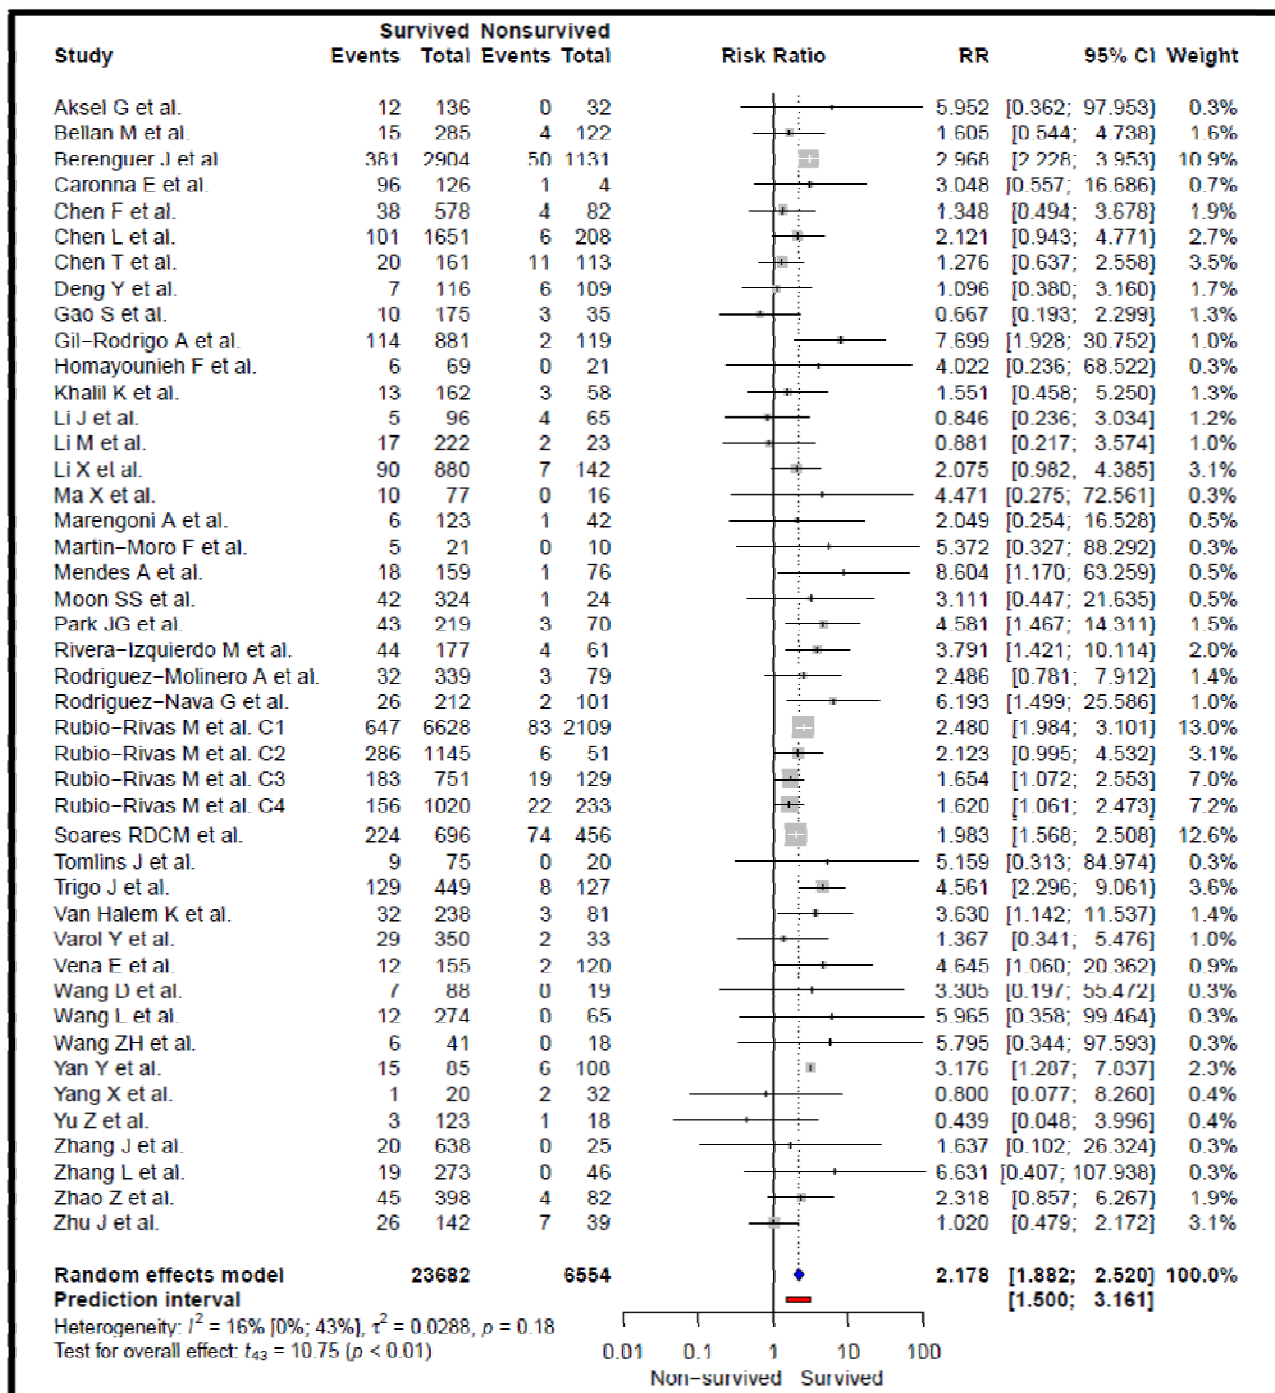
| Study | Survived Events | Survived Total | Nonsurvived Events | Nonsurvived Total | Risk Ratio | RR | 95% CI | Weight |
|---|---|---|---|---|---|---|---|---|
| Aksel G et al. | 12 | 136 | 0 | 32 | | 5.952 | [0.362; 97.953] | 0.3% |
| Bellan M et al. | 15 | 285 | 4 | 122 | | 1.605 | [0.544; 4.738] | 1.6% |
| Berenguer J et al. | 381 | 2904 | 50 | 1131 | | 2.968 | [2.228; 3.953] | 10.9% |
| Caronna E et al. | 96 | 126 | 1 | 4 | | 3.048 | [0.557; 16.686] | 0.7% |
| Chen F et al. | 38 | 578 | 4 | 82 | | 1.348 | [0.494; 3.678] | 1.9% |
| Chen L et al. | 101 | 1651 | 6 | 208 | | 2.121 | [0.943; 4.771] | 2.7% |
| Chen T et al. | 20 | 161 | 11 | 113 | | 1.276 | [0.637; 2.558] | 3.5% |
| Deng Y et al. | 7 | 116 | 6 | 109 | | 1.096 | [0.380; 3.160] | 1.7% |
| Gao S et al. | 10 | 175 | 3 | 35 | | 0.667 | [0.193; 2.299] | 1.3% |
| Gil-Rodrigo A et al. | 114 | 881 | 2 | 119 | | 7.699 | [1.928; 30.752] | 1.0% |
| Homayounieh F et al. | 6 | 69 | 0 | 21 | | 4.022 | [0.236; 68.522] | 0.3% |
| Khalil K et al. | 13 | 162 | 3 | 58 | | 1.551 | [0.458; 5.250] | 1.3% |
| Li J et al. | 5 | 96 | 4 | 65 | | 0.846 | [0.236; 3.034] | 1.2% |
| Li M et al. | 17 | 222 | 2 | 23 | | 0.881 | [0.217; 3.574] | 1.0% |
| Li X et al. | 90 | 880 | 7 | 142 | | 2.075 | [0.982; 4.385] | 3.1% |
| Ma X et al. | 10 | 77 | 0 | 16 | | 4.471 | [0.275; 72.561] | 0.3% |
| Marengoni A et al. | 6 | 123 | 1 | 42 | | 2.049 | [0.254; 16.528] | 0.5% |
| Martin-Moro F et al. | 5 | 21 | 0 | 10 | | 5.372 | [0.327; 88.292] | 0.3% |
| Mendes A et al. | 18 | 159 | 1 | 76 | | 8.604 | [1.170; 63.259] | 0.5% |
| Moon SS et al. | 42 | 324 | 1 | 24 | | 3.111 | [0.447; 21.635] | 0.5% |
| Park JG et al. | 43 | 219 | 3 | 70 | | 4.581 | [1.467; 14.311] | 1.5% |
| Rivera-Izquierdo M et al. | 44 | 177 | 4 | 61 | | 3.791 | [1.421; 10.114] | 2.0% |
| Rodriguez-Molinero A et al. | 32 | 339 | 3 | 79 | | 2.486 | [0.781; 7.912] | 1.4% |
| Rodriguez-Nava G et al. | 26 | 212 | 2 | 101 | | 6.193 | [1.499; 25.586] | 1.0% |
| Rubio-Rivas M et al. C1 | 647 | 6628 | 83 | 2109 | | 2.480 | [1.984; 3.101] | 13.0% |
| Rubio-Rivas M et al. C2 | 286 | 1145 | 6 | 51 | | 2.123 | [0.995; 4.532] | 3.1% |
| Rubio-Rivas M et al. C3 | 183 | 751 | 19 | 129 | | 1.654 | [1.072; 2.553] | 7.0% |
| Rubio-Rivas M et al. C4 | 156 | 1020 | 22 | 233 | | 1.620 | [1.061; 2.473] | 7.2% |
| Soares RDCM et al. | 224 | 696 | 74 | 456 | | 1.983 | [1.568; 2.508] | 12.6% |
| Tomlins J et al. | 9 | 75 | 0 | 20 | | 5.159 | [0.313; 84.974] | 0.3% |
| Trigo J et al. | 129 | 449 | 8 | 127 | | 4.561 | [2.296; 9.061] | 3.6% |
| Van Halem K et al. | 32 | 238 | 3 | 81 | | 3.630 | [1.142; 11.537] | 1.4% |
| Varol Y et al. | 29 | 350 | 2 | 33 | | 1.367 | [0.341; 5.476] | 1.0% |
| Vena E et al. | 12 | 155 | 2 | 120 | | 4.645 | [1.060; 20.362] | 0.9% |
| Wang D et al. | 7 | 88 | 0 | 19 | | 3.305 | [0.197; 55.472] | 0.3% |
| Wang L et al. | 12 | 274 | 0 | 65 | | 5.965 | [0.358; 99.464] | 0.3% |
| Wang ZH et al. | 6 | 41 | 0 | 18 | | 5.795 | [0.344; 97.593] | 0.3% |
| Yan Y et al. | 15 | 85 | 6 | 108 | | 3.176 | [1.207; 7.037] | 2.3% |
| Yang X et al. | 1 | 20 | 2 | 32 | | 0.800 | [0.077; 8.260] | 0.4% |
| Yu Z et al. | 3 | 123 | 1 | 18 | | 0.439 | [0.048; 3.996] | 0.4% |
| Zhang J et al. | 20 | 638 | 0 | 25 | | 1.637 | [0.102; 26.324] | 0.3% |
| Zhang L et al. | 19 | 273 | 0 | 46 | | 6.631 | [0.407; 107.938] | 0.3% |
| Zhao Z et al. | 45 | 398 | 4 | 82 | | 2.318 | [0.857; 6.267] | 1.9% |
| Zhu J et al. | 26 | 142 | 7 | 39 | | 1.020 | [0.479; 2.172] | 3.1% |
| **Random effects model** | | **23682** | | **6554** | | **2.178** | **[1.882; 2.520]** | **100.0%** |
| **Prediction interval** | | | | | | | **[1.500; 3.161]** | |

Heterogeneity: $I^2 = 16\%$ [0%; 43%], $\tau^2 = 0.0288$, $p = 0.18$
Test for overall effect: $t_{43} = 10.75$ ($p < 0.01$)

0.01 0.1 1 10 100
Non-survived Survived